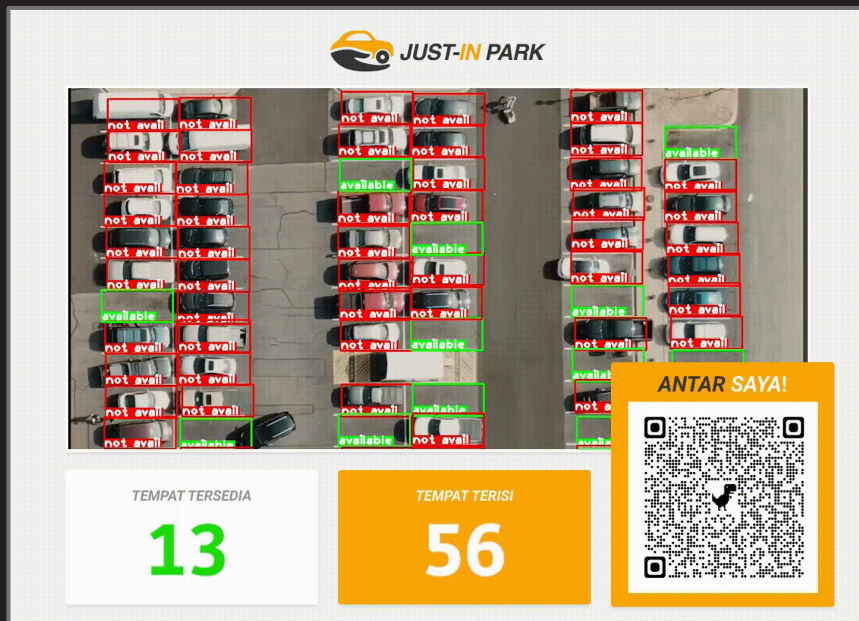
JUST-IN PARK

not avail
not avail
not avail
not avail
not avail
not avail
available
not avail
not avail
not avail
not avail

not avail
not avail
not avail
not avail
not avail
not avail
not avail
not avail
not avail
not avail
available

not avail
not avail
available
not avail
not avail
not avail
not avail
not avail
not avail
not avail
available

not avail
not avail
not avail
not avail
available
not avail
not avail
available
available
not avail

not avail
not avail
not avail
not avail
not avail
not avail
available
not avail
available
not avail
available

available
not avail
not avail
not avail
not avail
not avail
not avail
not avail

ANTAR SAYA!

TEMPAT TERSEDIA
13

TEMPAT TERISI
56